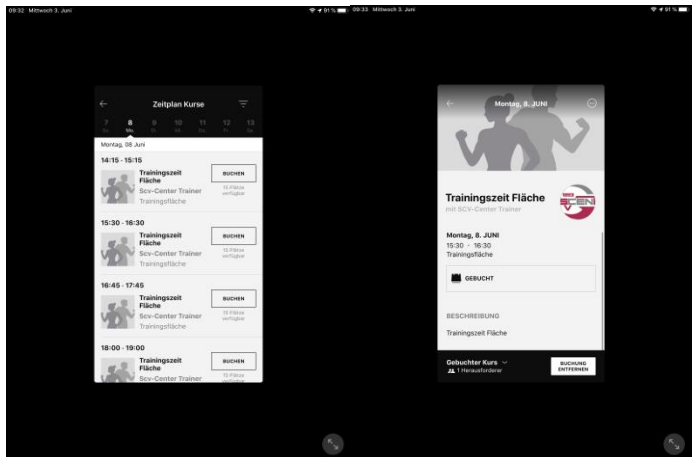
09:32 Mittwoch 3. Juni
91 %

Zeitplan Kurse

7 So.
8 Mo.
9 Di.
10 Mi.
11 Do.
12 Fr.
13 Sa.

Montag, 08 Juni

14:15 - 15:15
Trainingszeit Fläche
Scv-Center Trainer
Trainingsfläche
BUCHEN
15 Plätze verfügbar

15:30 - 16:30
Trainingszeit Fläche
Scv-Center Trainer
Trainingsfläche
BUCHEN
15 Plätze verfügbar

16:45 - 17:45
Trainingszeit Fläche
Scv-Center Trainer
Trainingsfläche
BUCHEN
15 Plätze verfügbar

18:00 - 19:00
Trainingszeit Fläche
Scv-Center Trainer
BUCHEN
15 Plätze verfügbar

09:33 Mittwoch 3. Juni
91 %

Montag, 8. JUNI

Trainingszeit Fläche
mit SCV-Center Trainer

Montag, 8. JUNI
15:30 - 16:30
Trainingsfläche

GEBUCHT

BESCHREIBUNG
Trainingszeit Fläche

Gebuchter Kurs
1 Herausforderer
BUCHUNG ENTFERNEN